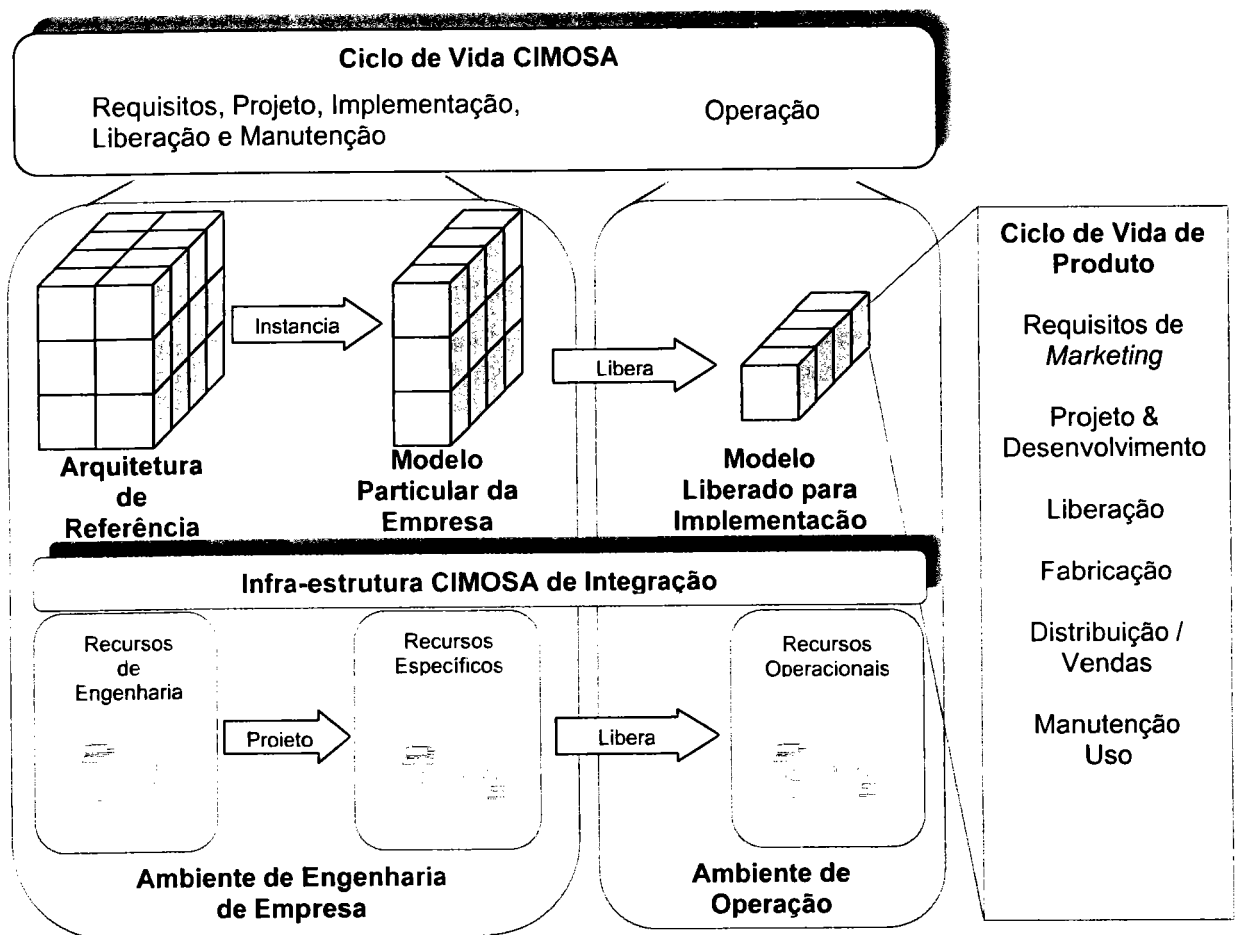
Ciclo de Vida CIMOSA

Requisitos, Projeto, Implementação, Liberação e Manutenção

Operação

Ciclo de Vida de Produto

Requisitos de *Marketing*

Projeto & Desenvolvimento

Liberação

Fabricação

Distribuição / Vendas

Manutenção Uso

Instancia

Libera

Arquitetura de Referência

Modelo Particular da Empresa

Modelo Liberado para Implementação

Infra-estrutura CIMOSA de Integração

Recursos de Engenharia

Projeto

Recursos Específicos

Libera

Recursos Operacionais

Ambiente de Engenharia de Empresa

Ambiente de Operação